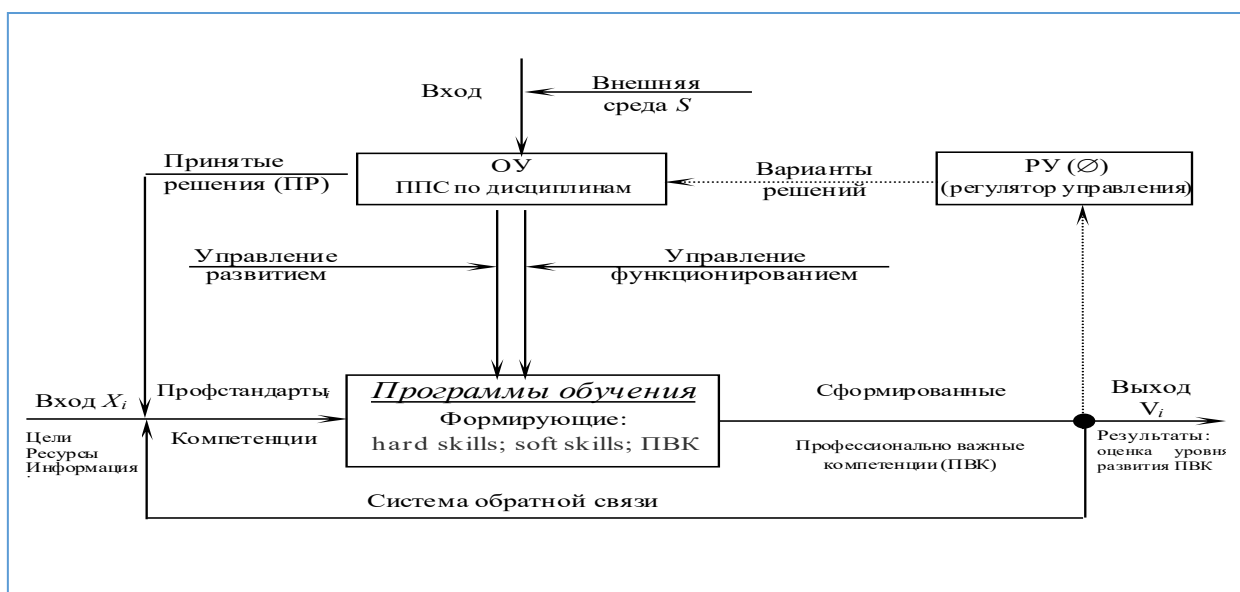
Вход

Внешняя среда $S$

Принятые решения (ПР)

ОУ
ППС по дисциплинам

Варианты решений

РУ (∅)
(регулятор управления)

Управление развитием

Управление функционированием

Вход $X_i$

Цели
Ресурсы
Информация

Профстандарты;

Компетенции

Программы обучения
Формирующие:
hard skills; soft skills; ПВК

Сформированные

Профессионально важные компетенции (ПВК)

Выход
$V_i$

Результаты: оценка уровня развития ПВК

Система обратной связи